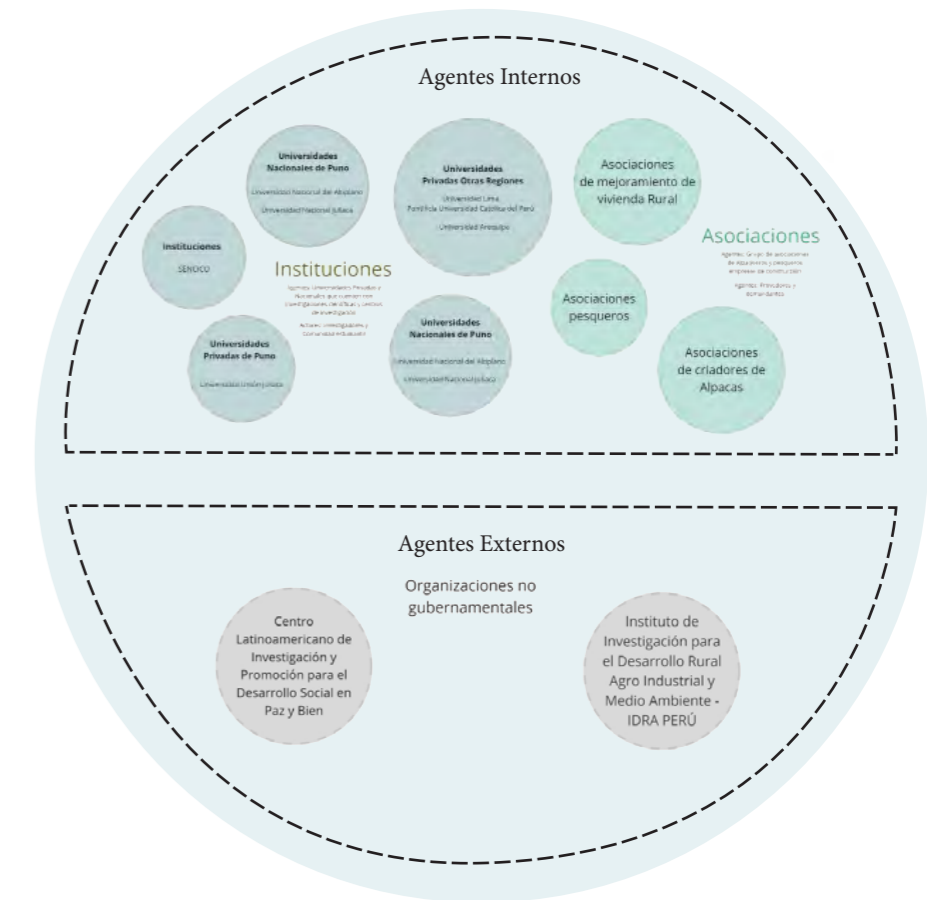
Agentes Internos

Universidades Nacionales de Puno

Universidad Nacional del Altiplano

Universidad Nacional Juliaca

Universidades Privadas Otras Regiones

Universidad Lima
Pontificia Universidad Católica del Perú

Universidad Arequipa

Asociaciones de mejoramiento de vivienda Rural

Instituciones

SENCICO

Instituciones

Agentes: Universidades Privadas y Nacionales que cuenten con investigaciones de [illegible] y centros de investigación

Actores: investigadores y comunidad educativa

Asociaciones

Agentes: Grupo de asociaciones de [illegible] y pequeños empresas de construcción

Agentes: Presidente y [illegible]

Asociaciones pesqueros

Universidades Privadas de Puno

Universidad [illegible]

Universidades Nacionales de Puno

Universidad Nacional del Altiplano

Universidad Nacional Juliaca

Asociaciones de criadores de Alpacas

Agentes Externos

Organizaciones no gubernamentales

Centro Latinoamericano de Investigación y Promoción para el Desarrollo Social en Paz y Bien

Instituto de Investigación para el Desarrollo Rural Agro Industrial y Medio Ambiente - IDRA PERÚ